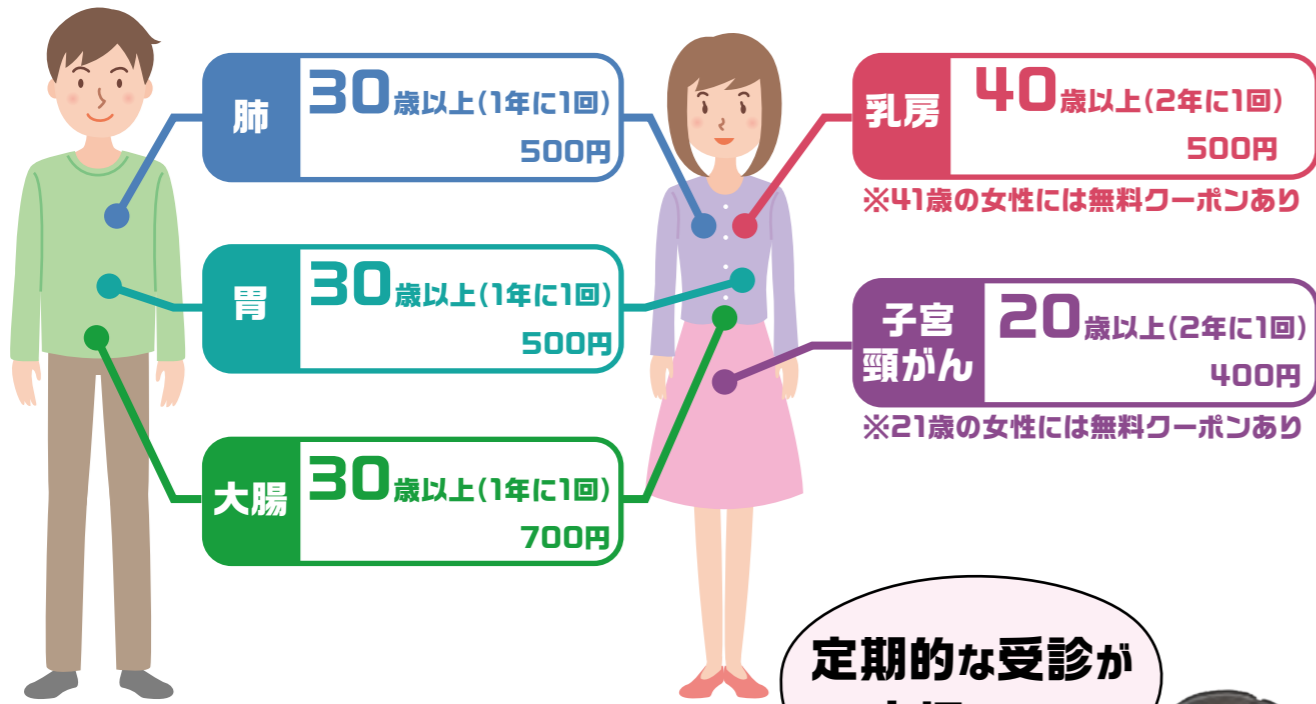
肺 30歳以上(1年に1回) 500円

胃 30歳以上(1年に1回) 500円

大腸 30歳以上(1年に1回) 700円

乳房 40歳以上(2年に1回) 500円

※41歳の女性には無料クーポンあり

子宮頸がん 20歳以上(2年に1回) 400円

※21歳の女性には無料クーポンあり

定期的な受診が

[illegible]